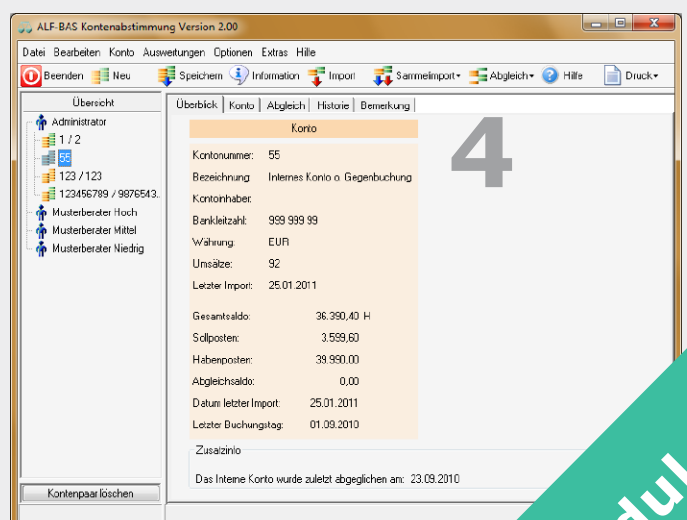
ALF-BAS Kontenabstimmung Version 2.00

Datei Bearbeiten Konto Auswertungen Optionen Extras Hilfe

Beenden Neu Speichern Information Import Sammelimport Abgleich Hilfe Druck

Übersicht

Administrator
1 / 2
55
123 / 123
123456789 / 9876543.
Musterberater Hoch
Musterberater Mittel
Musterberater Niedrig

Kontenpaar löschen

Überblick Konto Abgleich Historie Bemerkung

Konto

4

| | |
|---|---|
| Kontonummer: | 55 |
| Bezeichnung: | Internes Konto o. Gegenbuchung |
| Kontoinhaber: | |
| Bankleitzahl: | 999 999 99 |
| Währung: | EUR |
| Umsätze: | 92 |
| Letzter Import: | 25.01.2011 |
| Gesamtsaldo: | 36.390,40 H |
| Sollposten: | 3.599,60 |
| Habenposten: | 39.990,00 |
| Abgleichsaldo: | 0,00 |
| Datum letzter Import: | 25.01.2011 |
| Letzter Buchungstag: | 01.09.2010 |

Zusatzinfo

Das Interne Konto wurde zuletzt abgeglichen am: 23.09.2010

dul